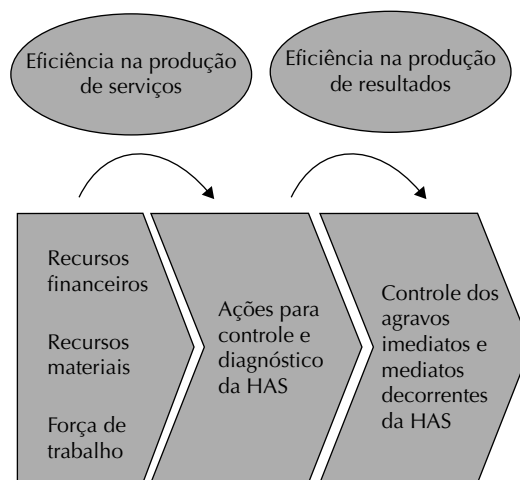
Eficiência na produção de serviços

Eficiência na produção de resultados

Recursos financeiros

Recursos materiais

Força de trabalho

Ações para controle e diagnóstico da HAS

Controle dos agravos imediatos e mediatos decorrentes da HAS